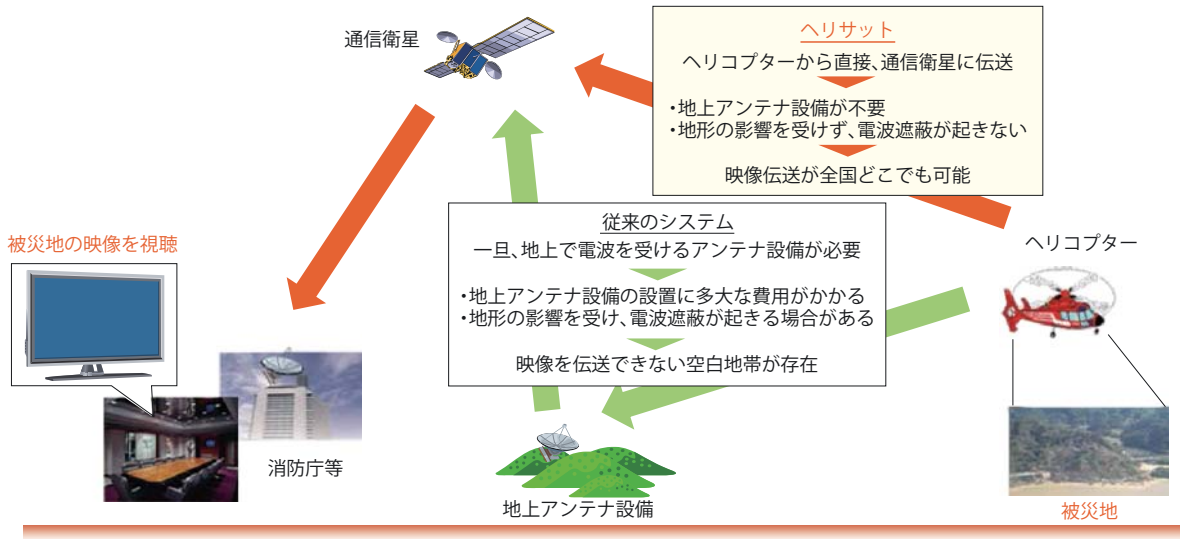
通信衛星

ヘリサット
ヘリコプターから直接、通信衛星に伝送
・地上アンテナ設備が不要
・地形の影響を受けず、電波遮蔽が起きない
映像伝送が全国どこでも可能

被災地の映像を視聴

従来のシステム
一旦、地上で電波を受けるアンテナ設備が必要
・地上アンテナ設備の設置に多大な費用がかかる
・地形の影響を受け、電波遮蔽が起きる場合がある
映像を伝送できない空白地帯が存在

ヘリコプター

消防庁等

地上アンテナ設備

被災地